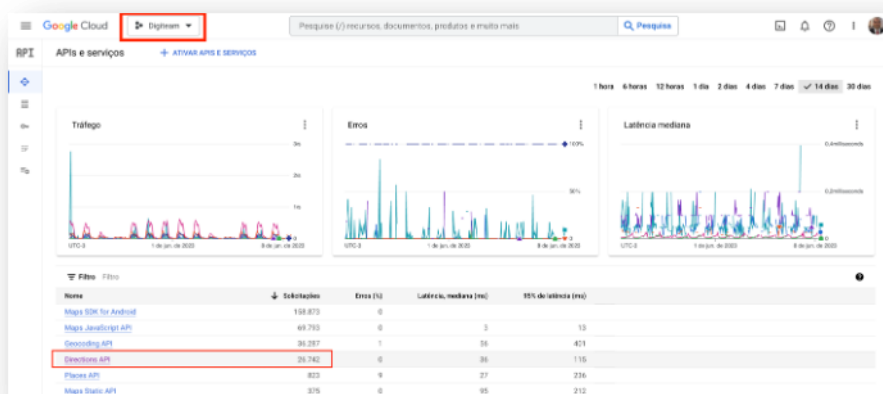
Google Cloud Digiteam

Pesquise (/) recursos, documentos, produtos e muito mais

Pesquisa

API

APIs e serviços

+ ATIVAR APIS E SERVIÇOS

1 hora 6 horas 12 horas 1 dia 2 dias 4 dias 7 dias 14 dias 30 dias

Tráfego

3/s
2/s
1/s

UTC-3 1 de jan. de 2023 8 de jan. de 2023

Erros

100%
50%

UTC-3 1 de jan. de 2023 8 de jan. de 2023

Latência mediana

0,4 milissegundo
0,2 milissegundo

UTC-3 1 de jan. de 2023 8 de jan. de 2023

Filtro Filtro

| Nome | Solicitações | Erros (%) | Latência, mediana (ms) | 95% da latência (ms) |
|---|---|---|---|---|
| Maps SDK for Android | 158.873 | 0 | | |
| Maps JavaScript API | 69.793 | 0 | 3 | 13 |
| Geocoding API | 36.287 | 1 | 36 | 421 |
| Directions API | 26.742 | 0 | 36 | 115 |
| Places API | 823 | 9 | 27 | 236 |
| Maps Static API | 375 | 0 | 95 | 212 |